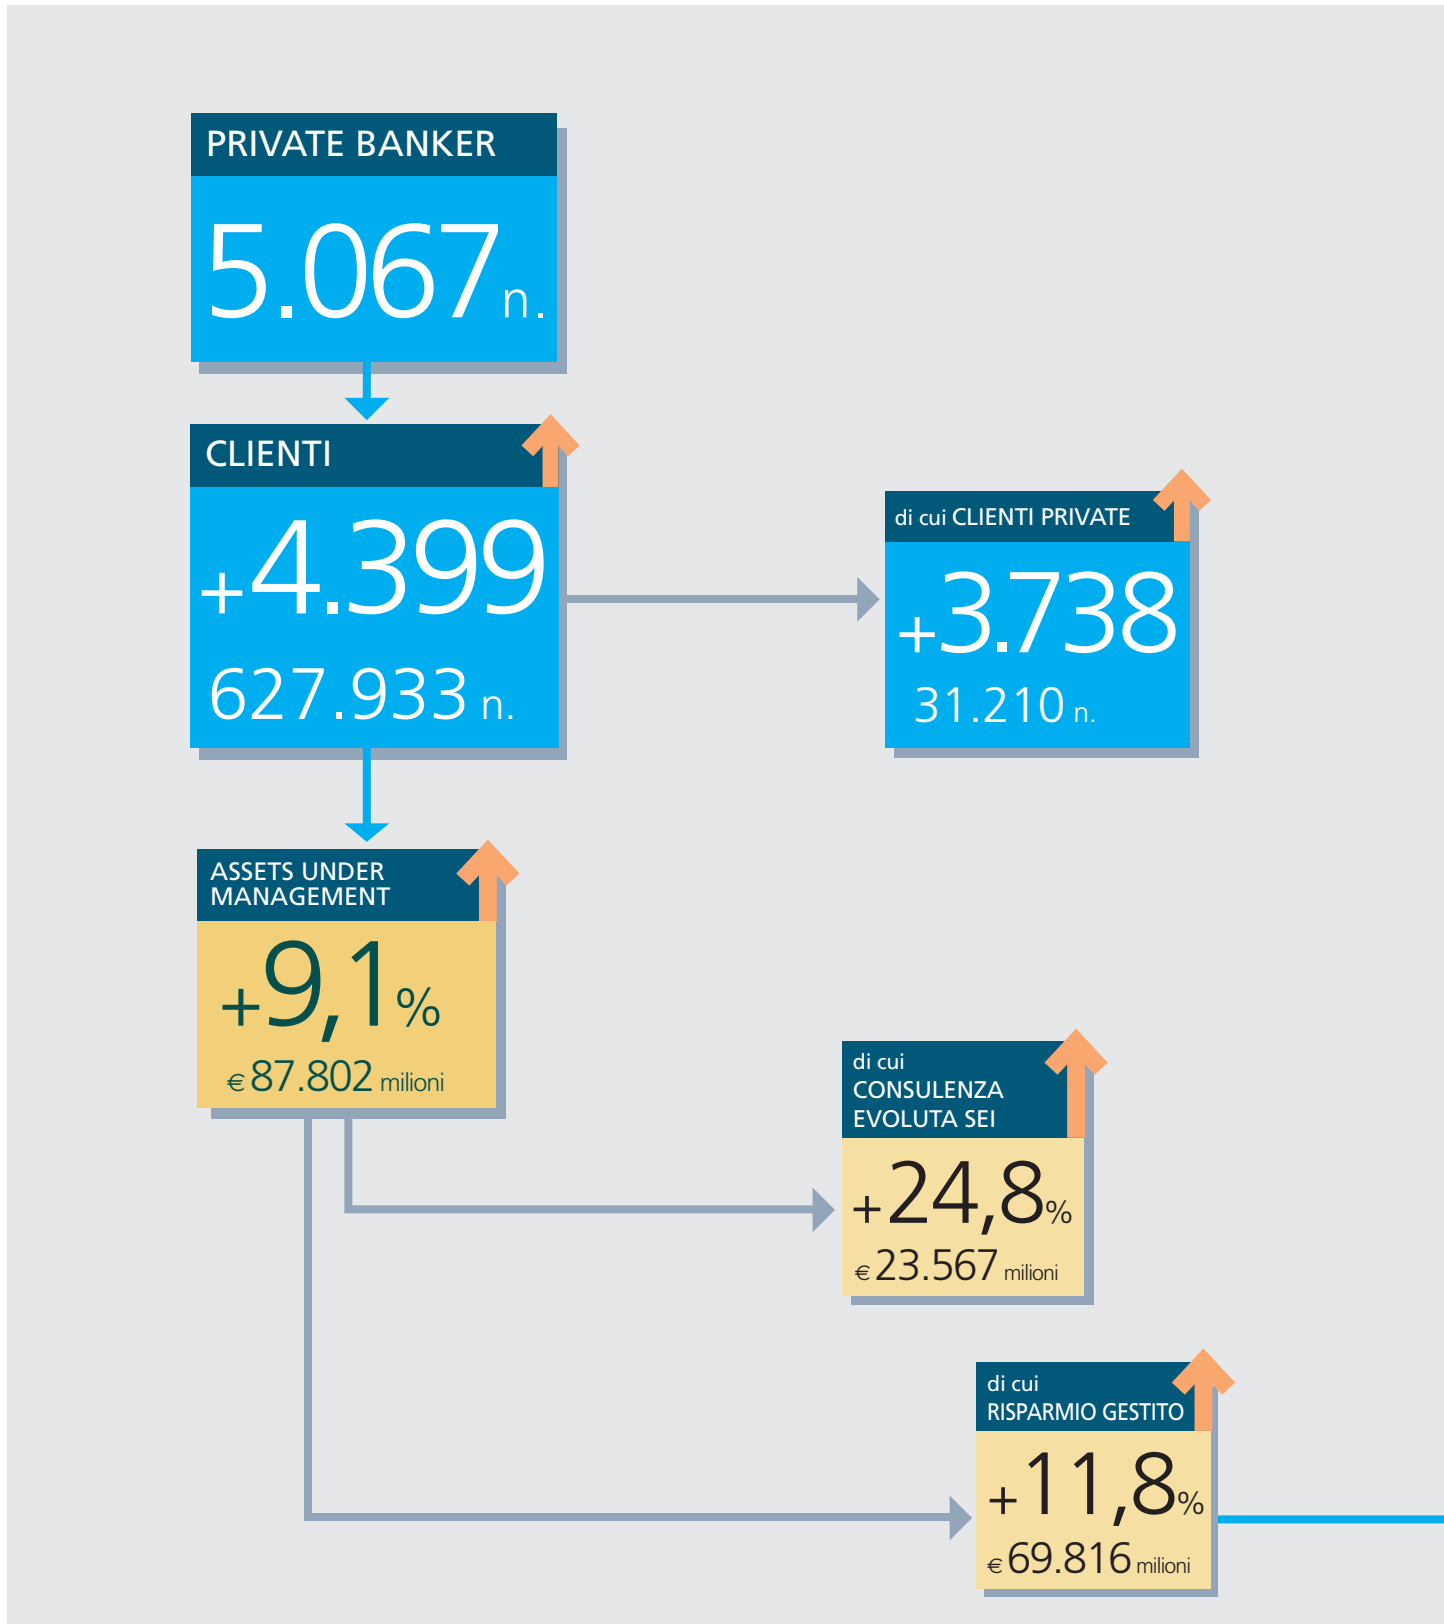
PRIVATE BANKER

5.067 n.

CLIENTI

+4.399

627.933 n.

di cui CLIENTI PRIVATE

+3.738

31.210 n.

ASSETS UNDER MANAGEMENT

+9,1%

€ 87.802 milioni

di cui CONSULENZA EVOLUTA SEI

+24,8%

€ 23.567 milioni

di cui RISPARMIO GESTITO

+11,8%

€ 69.816 milioni